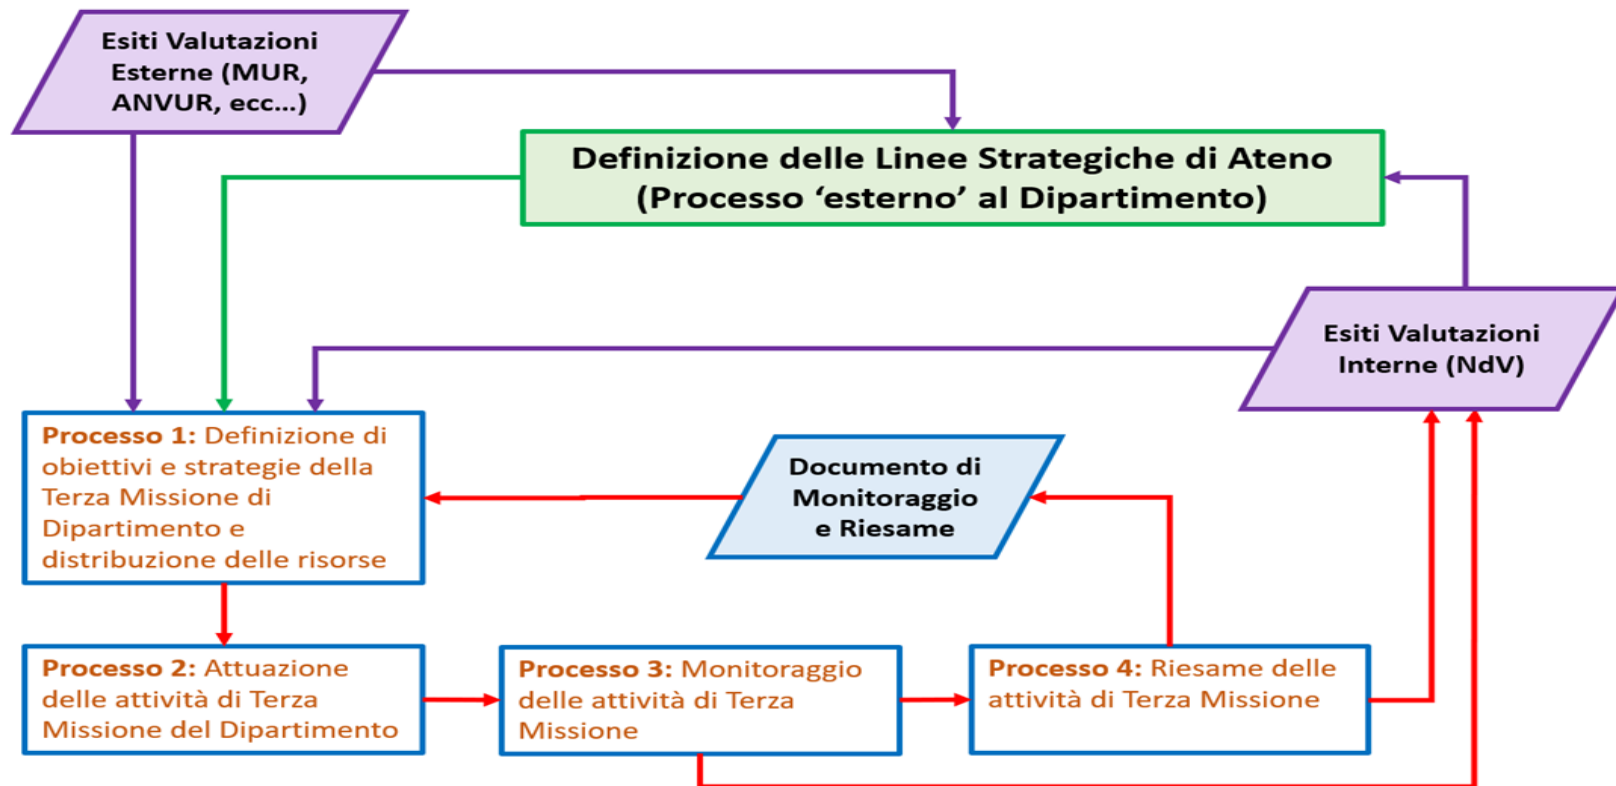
Esiti Valutazioni Esterne (MUR, ANVUR, ecc…)

Definizione delle Linee Strategiche di Ateno (Processo ‘esterno’ al Dipartimento)

Esiti Valutazioni Interne (NdV)

Processo 1: Definizione di obiettivi e strategie della Terza Missione di Dipartimento e distribuzione delle risorse

Documento di Monitoraggio e Riesame

Processo 2: Attuazione delle attività di Terza Missione del Dipartimento

Processo 3: Monitoraggio delle attività di Terza Missione

Processo 4: Riesame delle attività di Terza Missione